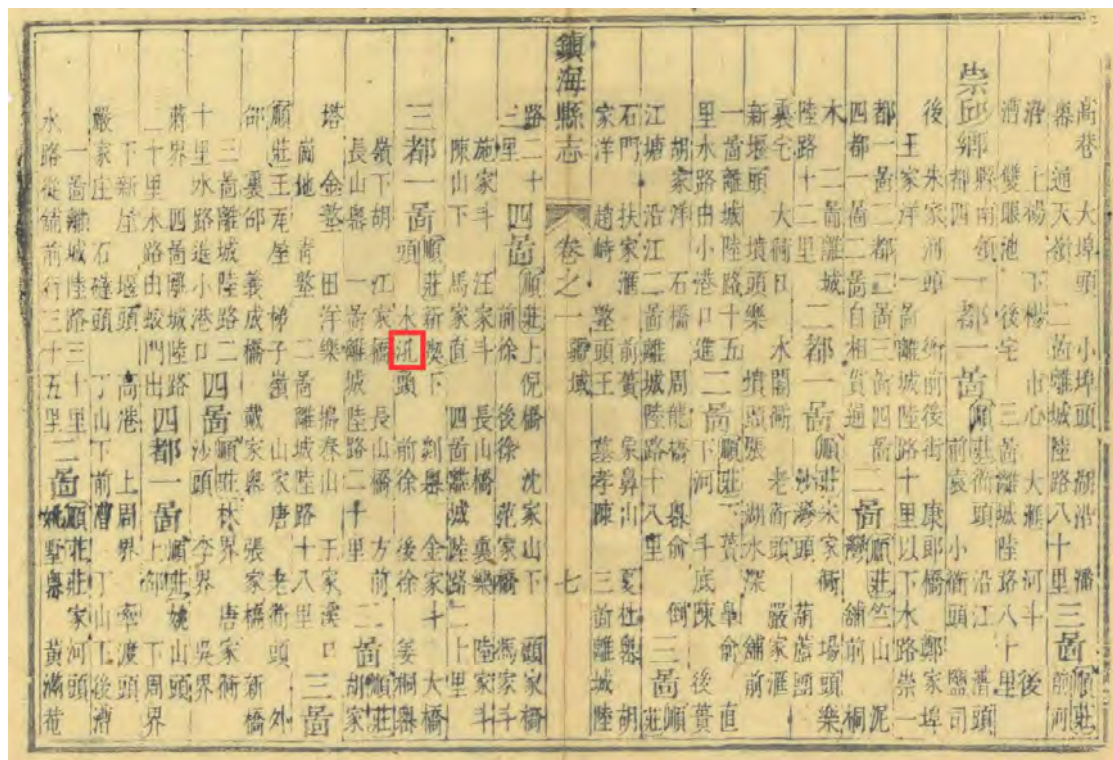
鎮海縣志 卷之一 疆域 七

高巷 過大嶺下楊小港頭 潘
滄溪 上褐泥池 後宅 市心 三大 路河 八十 里後
漕頭 崇邱鄉 都四圖 一都 一圖 顧莊 前 洋 衙頭 小 陸 衙頭 沿江 鹽司
後王 朱家 洋河 一圖 離城 陸路 十里 康郎 以下 橋水 路郎 崇家 一埠
都一圖 二都 二圖 三圖 自相 貿衙 過四 圖 二 圖 顧莊 竺前 山 泥
木 陸路 十二 里 離城 二 都 一 圖 顧莊 沙家 衙頭 竺湖 潘家 水頭
裏宅 新堰 頭 大墳 衙頭 十五 水閣 二 圖 頭 衙 老 潘 下顧 前 河 黃 斗
一里 水路 由城 小港 口 進 二 圖 下顧 莊 前 河 黃 斗
江 胡 塘 家 沿 江 二 石 橋 離 城 周 陸 路 十 八 里
石門 家洋 扶 趙 崎 家 一 王 家 前 黃 前 鼻 山 孝 陳
三 夏 前 杜 離 墅 城 陸 胡

二十 四 圖 顧 莊 上 倪 後 橋 徐 沈 家 山 下
施 家 斗 汪 家 前 徐 長 山 橋 漲 家 灣 衙 頭
陳 山 下 馬 家 直 下 四 圖 吳 家 門 前 劉 家 門 前
三 都 一 圖 頭 顧 莊 衙 頭 木 新 橋 衙 頭 徐 前 二 十 上 陸 里 家 斗
嶺 下 胡 家 一 江 洋 衙 樂 橋 城 陸 長 山 橋 二 十 里 方 前 二 圖 顧 莊 胡 家
塔 山 下 金 整 青 田 洋 衙 子 樂 陸 路 十 王 八 家 二 里 姜 大 橋
顧 莊 顧 王 地 金 整 屋 青 田 一 離 城 陸 路 十 王 八 家 家 頭 口
鄒 家 墓 邵 屋 成 橋 二 嶺 戴 山 家 唐 陸 路 十 王 八 家 三 圖
十 里 三 水 路 由 學 城 二 口 四 圖 沙 頭 顧 莊 林 李 界 張 家 老 橋 唐 家 衙 新 橋 外
蔣 十 界 里 水 路 由 學 坟 門 陸 路 四 都 一 圖 上 顧 莊 下 山 吳 家 界 周 頭 界
嚴 家 下 庄 新 屋 石 碶 頭 十 三 高 港 山 下 前 上 周 界 丁 山 渡 上 頭 後 周
水 路 一 從 前 城 行 陸 三 路 十 五 里 二 圖 城 顧 莊 墅 家 黃 河 滿 頭 巷